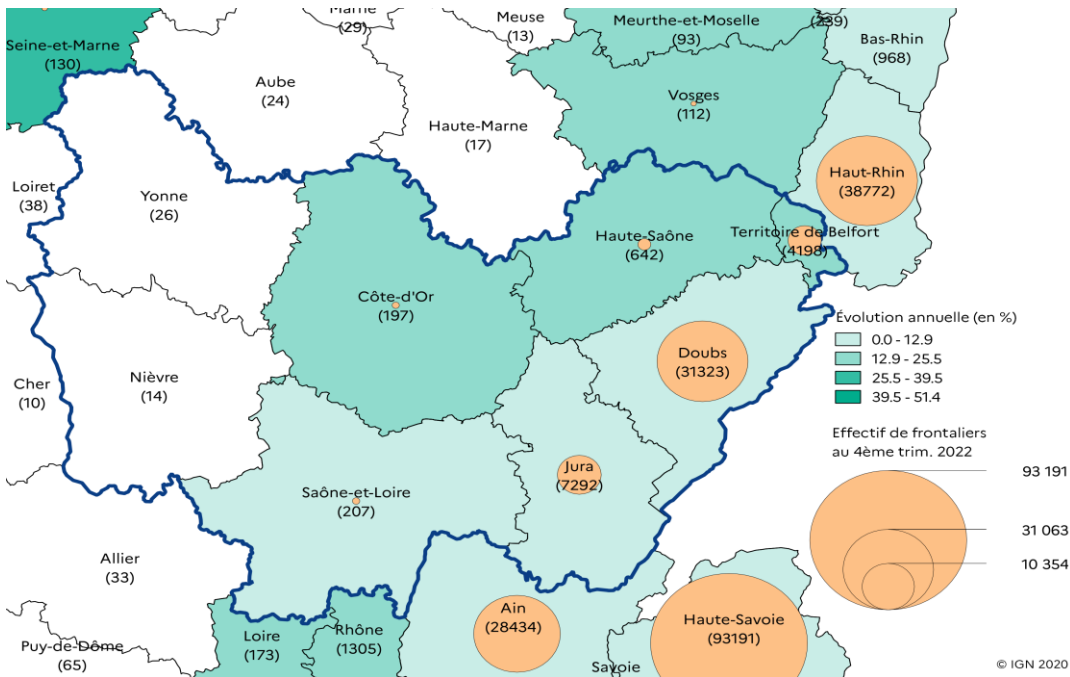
Seine-et-Marne
(130)

Marne
(29)

Meuse
(13)

Meurthe-et-Moselle
(93)

(239)

Bas-Rhin
(968)

Aube
(24)

Haute-Marne
(17)

Vosges
(112)

Haut-Rhin
(38772)

Loiret
(38)

Yonne
(26)

Haute-Saône
(642)

Territoire de Belfort
(4198)

Côte-d'Or
(197)

Évolution annuelle (en %)
0.0 - 12.9
12.9 - 25.5
25.5 - 39.5
39.5 - 51.4

Doubs
(31323)

Cher
(10)

Nièvre
(14)

Effectif de frontaliers
au 4ème trim. 2022

Jura
(7292)

93 191

Saône-et-Loire
(207)

31 063

10 354

Allier
(33)

Ain
(28434)

Haute-Savoie
(93191)

Loire
(173)

Rhône
(1305)

Puy-de-Dôme
(65)

Savoie

© IGN 2020